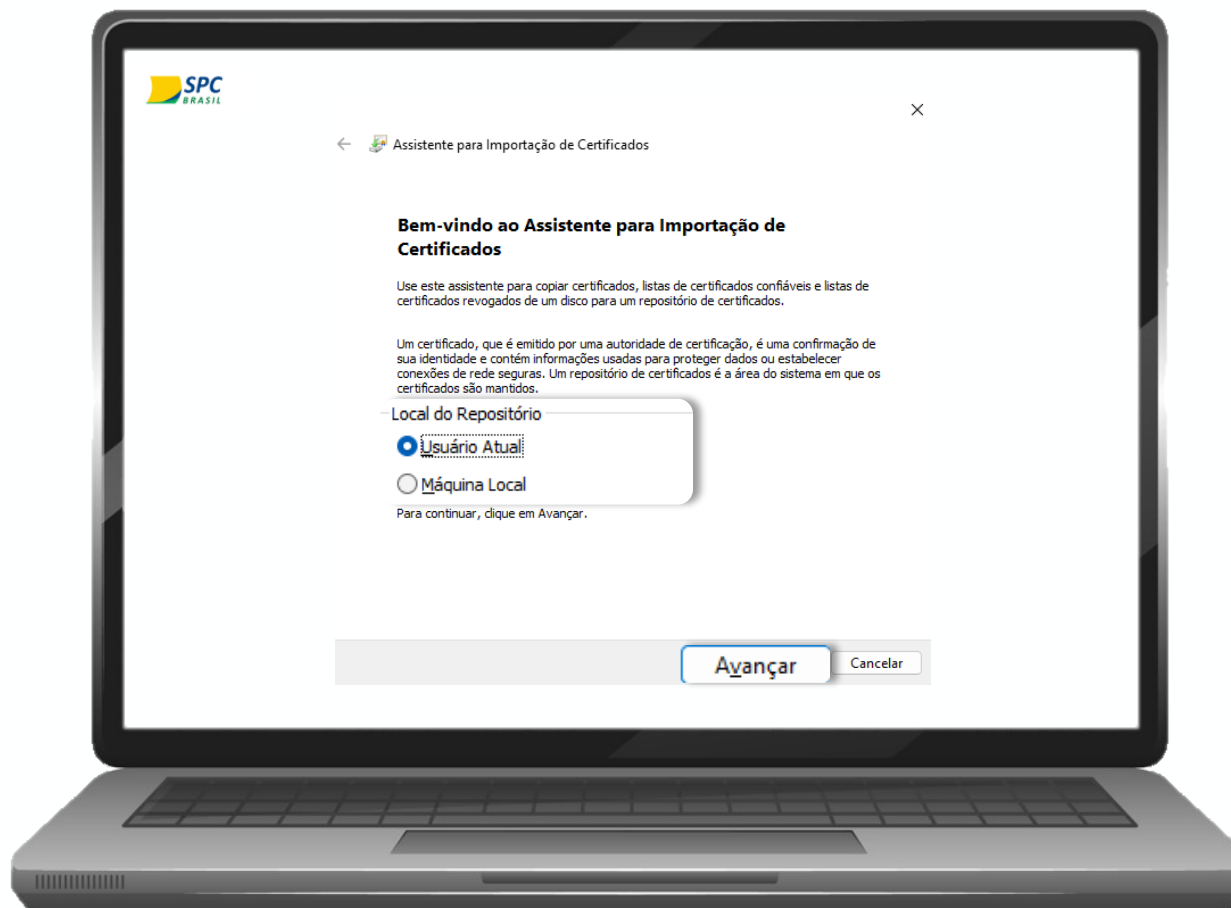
SPC BRASIL

×

Assistente para Importação de Certificados

Bem-vindo ao Assistente para Importação de Certificados

Use este assistente para copiar certificados, listas de certificados confiáveis e listas de certificados revogados de um disco para um repositório de certificados.

Um certificado, que é emitido por uma autoridade de certificação, é uma confirmação de sua identidade e contém informações usadas para proteger dados ou estabelecer conexões de rede seguras. Um repositório de certificados é a área do sistema em que os certificados são mantidos.

Local do Repositório

Usuário Atual

Máquina Local

Para continuar, clique em Avançar.

Avançar

Cancelar